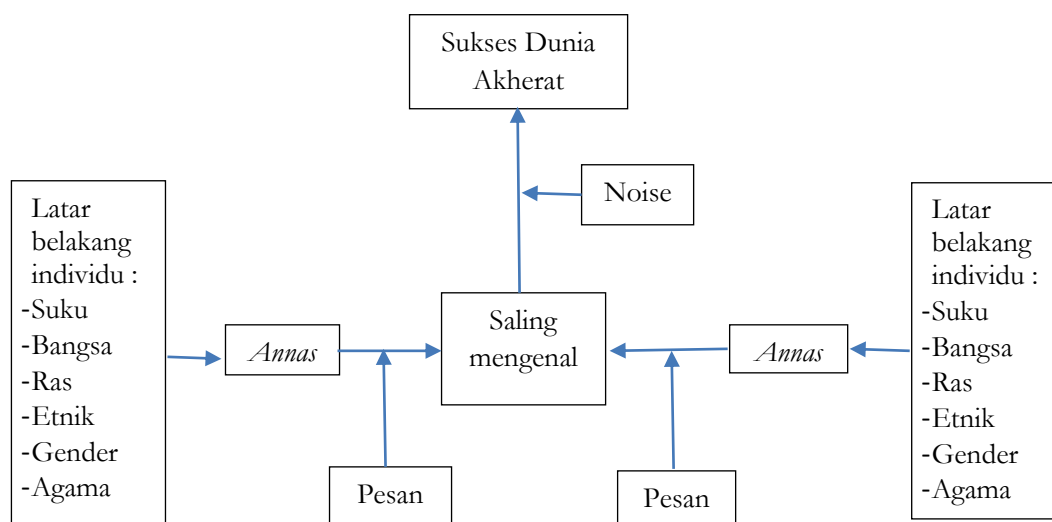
Sukses Dunia Akherat

Noise

Latar belakang individu :
-Suku
-Bangsa
-Ras
-Etnik
-Gender
-Agama

*Annas*

Saling mengenal

*Annas*

Latar belakang individu :
-Suku
-Bangsa
-Ras
-Etnik
-Gender
-Agama

Pesan

Pesan